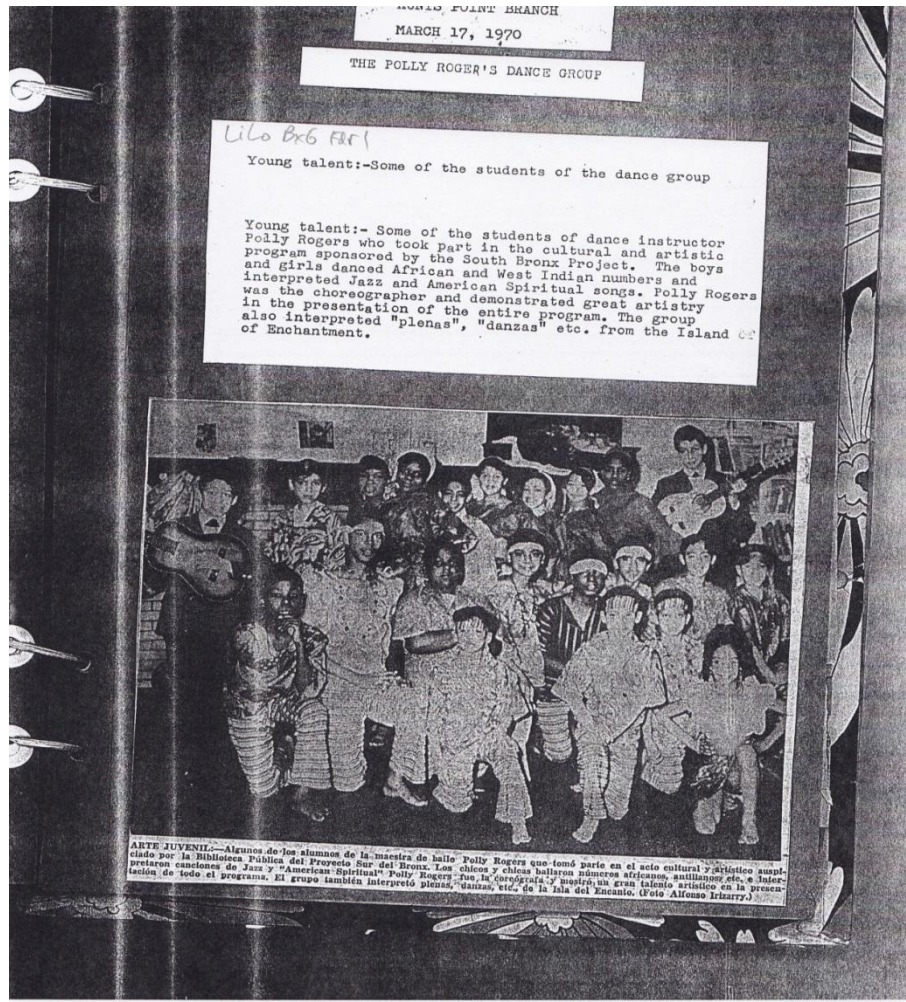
HUNTS POINT BRANCH
MARCH 17, 1970

THE POLLY ROGER'S DANCE GROUP

LiLo Bx6 Fdr1

Young talent:-Some of the students of the dance group

Young talent:- Some of the students of dance instructor Polly Rogers who took part in the cultural and artistic program sponsored by the South Bronx Project. The boys and girls danced African and West Indian numbers and interpreted Jazz and American Spiritual songs. Polly Rogers was the choreographer and demonstrated great artistry in the presentation of the entire program. The group also interpreted "plenas", "danzas" etc. from the Island of Enchantment.

ARTE JUVENIL.—Algunos de los alumnos de la maestra de baile Polly Rogers que tomó parte en el acto cultural y artístico auspiciado por la Biblioteca Pública del Proyecto Sur del Bronx. Los chicos y chicas bailaron números africanos, antillanos etc. e interpretaron canciones de Jazz y "American Spiritual" Polly Rogers fue la coreógrafa y mostró un gran talento artístico en la presentación de todo el programa. El grupo también interpretó plenas, danzas, etc., de la Isla del Encanto. (Foto Alfonso Irizarry.)